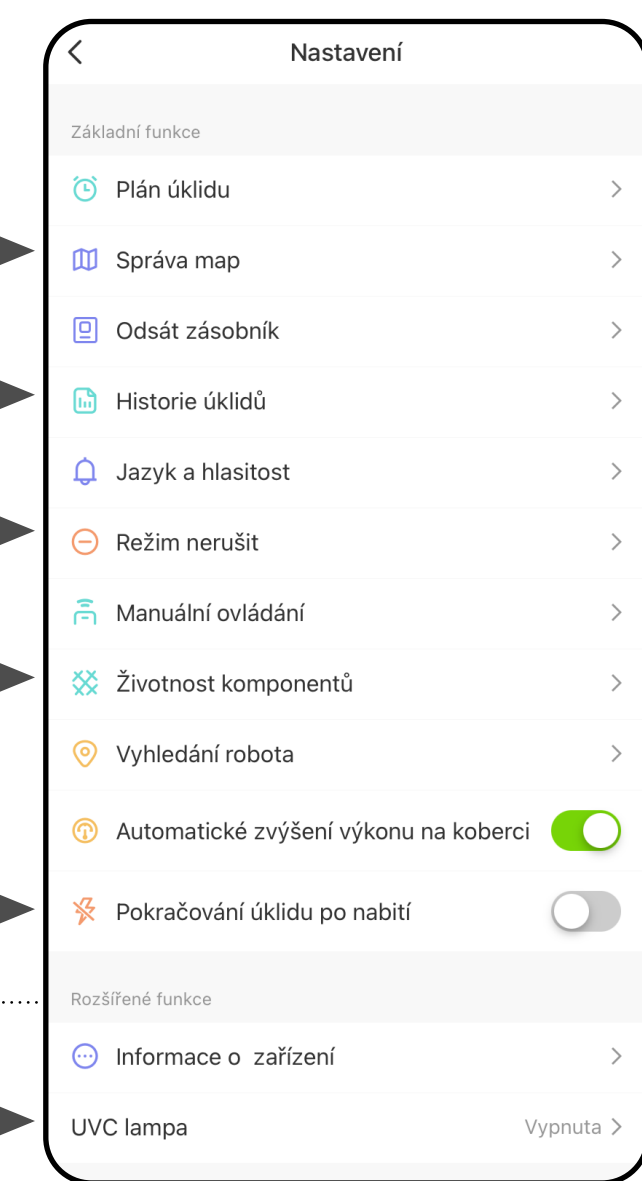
Nastavení

Základní funkce

Plán úklidu

Správa map

Odsát zásobník

Historie úklidů

Jazyk a hlasitost

Režim nerušit

Manuální ovládání

Životnost komponentů

Vyhledání robota

Automatické zvýšení výkonu na koberci

Pokračování úklidu po nabití

Rozšířené funkce

Informace o zařízení

UVC lampa Vypnuta